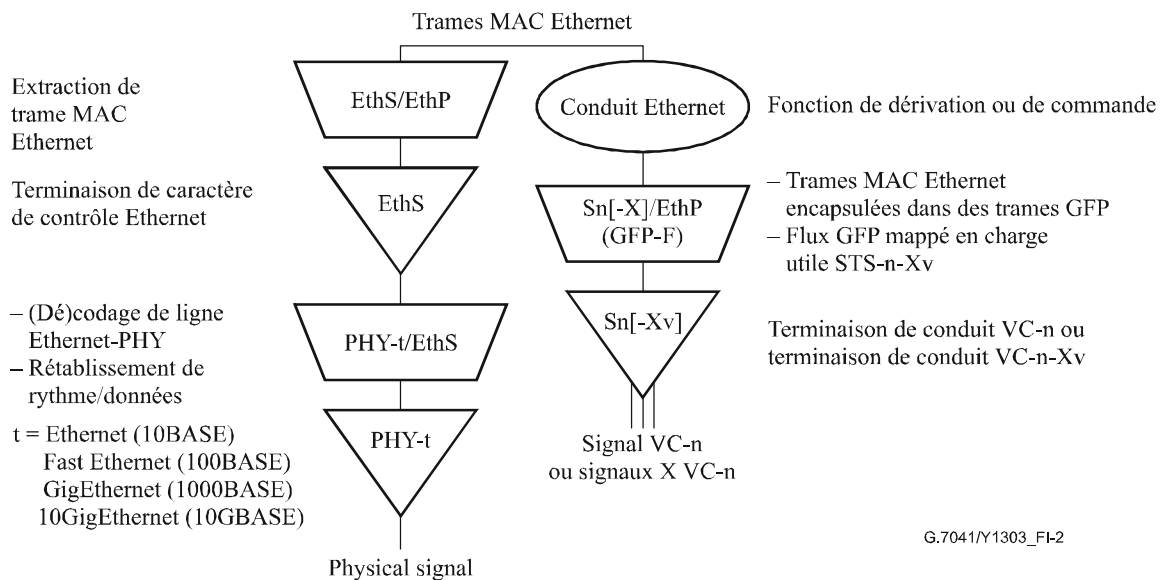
Trames MAC Ethernet

Extraction de trame MAC Ethernet

EthS/EthP

Conduit Ethernet

Fonction de dérivation ou de commande

Terminaison de caractère de contrôle Ethernet

EthS

Sn[-X]/EthP (GFP-F)

– Trames MAC Ethernet encapsulées dans des trames GFP
– Flux GFP mappé en charge utile STS-n-Xv

– (Dé)codage de ligne Ethernet-PHY
– Rétablissement de rythme/données

PHY-t/EthS

Sn[-Xv]

Terminaison de conduit VC-n ou terminaison de conduit VC-n-Xv

t = Ethernet (10BASE)
Fast Ethernet (100BASE)
GigEthernet (1000BASE)
10GigEthernet (10GBASE)

PHY-t

Signal VC-n ou signaux X VC-n

G.7041/Y1303_FI-2

Physical signal